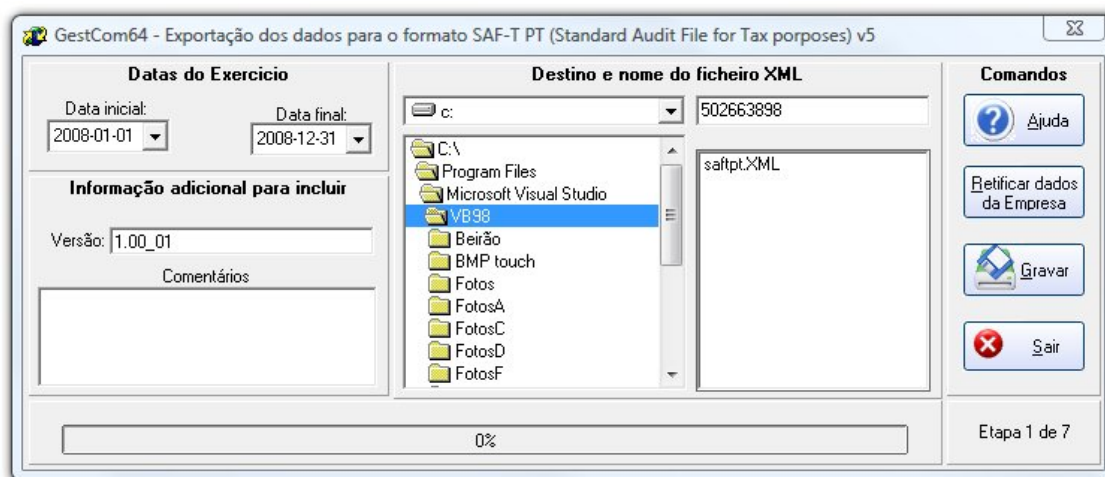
GestCom64 - Exportação dos dados para o formato SAF-T PT (Standard Audit File for Tax porposes) v5

Datas do Exercicio

Data inicial:
2008-01-01

Data final:
2008-12-31

Informação adicional para incluir

Versão: 1.00_01

Comentários

Destino e nome do ficheiro XML

c:

502663898

C:\
Program Files
Microsoft Visual Studio
VB98
Beirão
BMP touch
Fotos
FotosA
FotosC
FotosD
FotosF

saftpt.XML

Comandos

Ajuda

Retificar dados da Empresa

Gravar

Sair

0%

Etapa 1 de 7